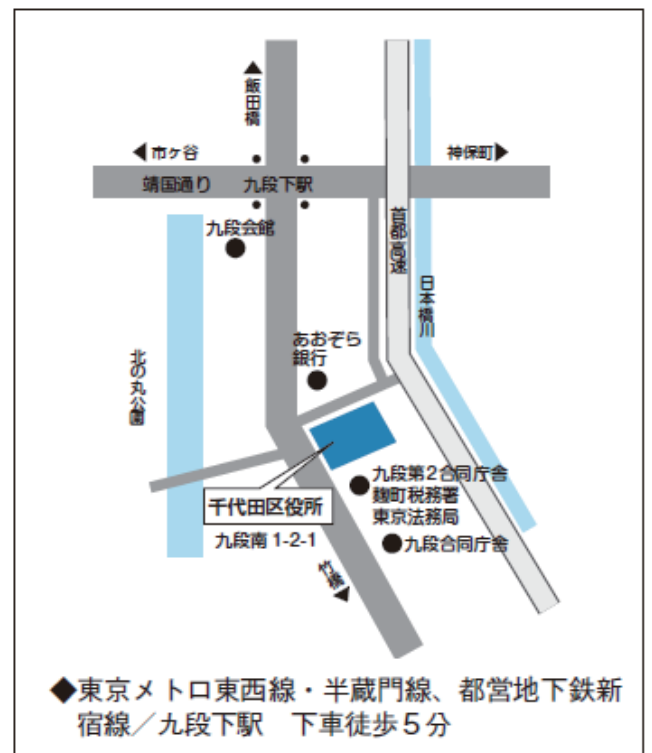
飯田橋
市ヶ谷
神保町
靖国通り
九段下駅
九段会館
首都高速
日本橋川
北の丸公園
あおぞら銀行
九段第2合同庁舎
麹町税務署
東京法務局
千代田区役所
九段南 1-2-1
九段合同庁舎
竹橋

◆東京メトロ東西線・半蔵門線、都営地下鉄新宿線／九段下駅　下車徒歩5分